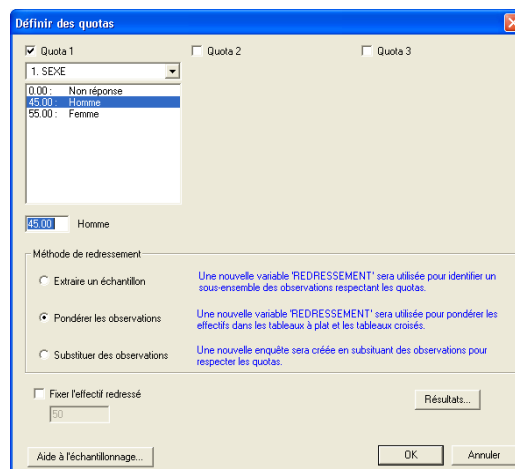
Définir des quotas

Quota 1

Quota 2

Quota 3

1. SEXE

0.00 : Non réponse
45.00 : Homme
55.00 : Femme

45.00

Homme

Méthode de redressement

Extraire un échantillon

Une nouvelle variable 'REDRESSEMENT' sera utilisée pour identifier un sous-ensemble des observations respectant les quotas.

Pondérer les observations

Une nouvelle variable 'REDRESSEMENT' sera utilisée pour pondérer les effectifs dans les tableaux à plat et les tableaux croisés.

Substituer des observations

Une nouvelle enquête sera créée en subsituant des observations pour respecter les quotas.

Fixer l'effectif redressé

50

Résultats...

Aide à l'échantillonnage...

OK

Annuler